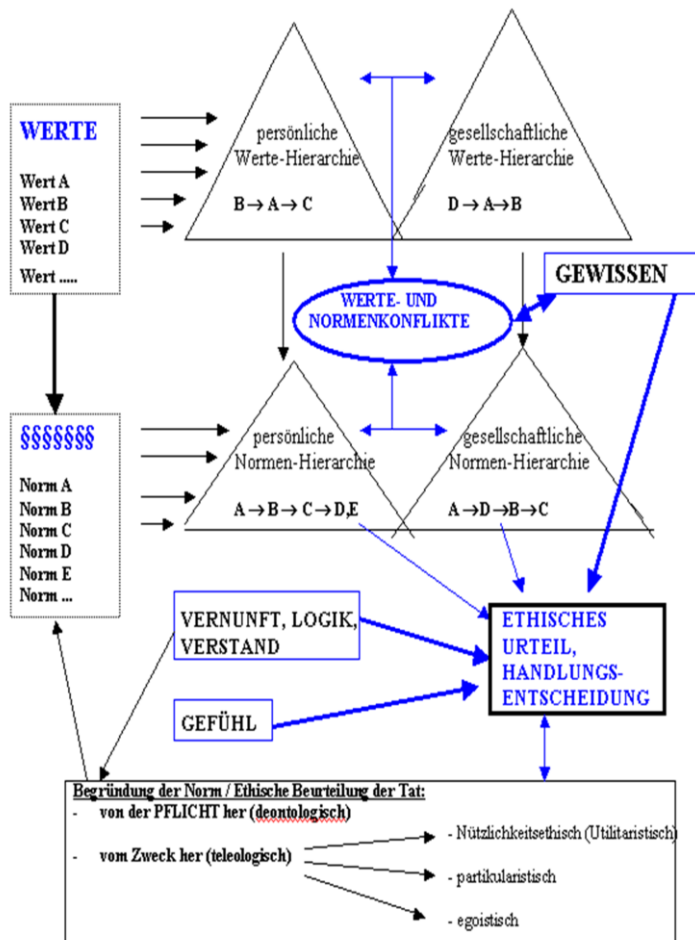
WERTE

Wert A
Wert B
Wert C
Wert D
Wert .....

persönliche Werte-Hierarchie

B → A → C

gesellschaftliche Werte-Hierarchie

D → A → B

WERTE- UND NORMENKONFLIKTE

GEWISSEN

§§§§§§§

Norm A
Norm B
Norm C
Norm D
Norm E
Norm ...

persönliche Normen-Hierarchie

A → B → C → D,E

gesellschaftliche Normen-Hierarchie

A → D → B → C

VERNUNFT, LOGIK, VERSTAND

ETHISCHES URTEIL, HANDLUNGS-ENTSCHEIDUNG

GEFÜHL

Begründung der Norm / Ethische Beurteilung der Tat:
- von der PFLICHT her (deontologisch)
- vom Zweck her (teleologisch)

- Nützlichkeitsethisch (Utilitaristisch)
- partikularistisch
- egoistisch